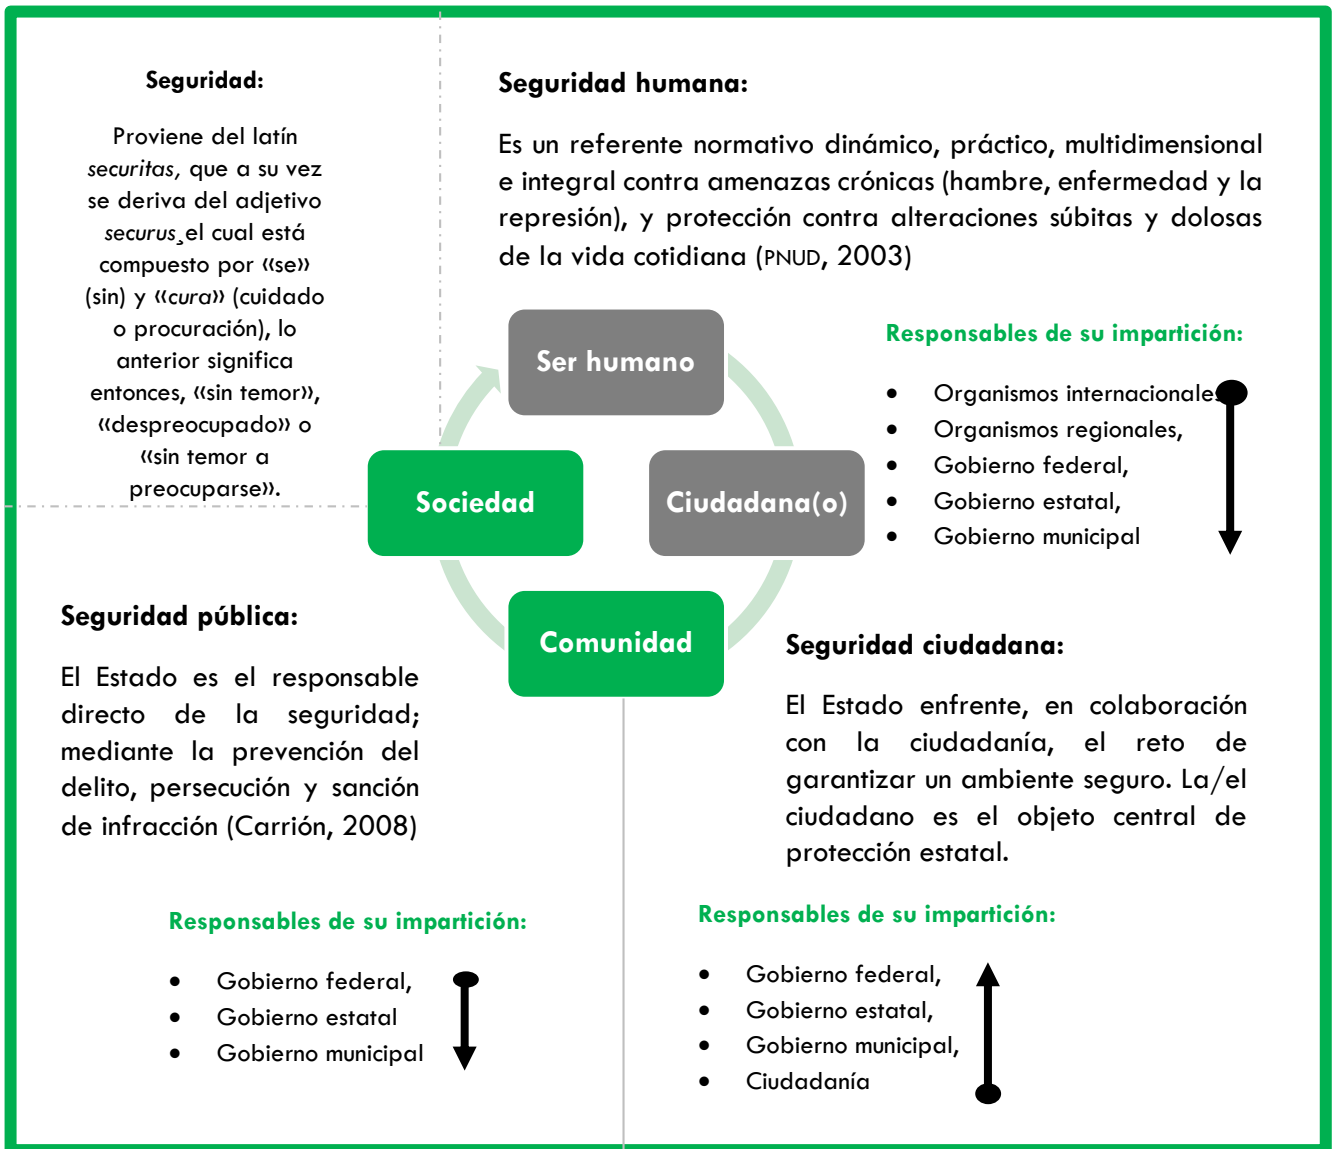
**Seguridad:**

Proviene del latín *securitas,* que a su vez se deriva del adjetivo *securus¸*el cual está compuesto por «se» (sin) y «*cura*» (cuidado o procuración), lo anterior significa entonces, «sin temor», «despreocupado» o «sin temor a preocuparse».

**Seguridad humana:**

Es un referente normativo dinámico, práctico, multidimensional e integral contra amenazas crónicas (hambre, enfermedad y la represión), y protección contra alteraciones súbitas y dolosas de la vida cotidiana (PNUD, 2003)

**Responsables de su impartición:**

- Organismos internacionales
- Organismos regionales,
- Gobierno federal,
- Gobierno estatal,
- Gobierno municipal

Ser humano

Sociedad

Ciudadana(o)

Comunidad

**Seguridad pública:**

El Estado es el responsable directo de la seguridad; mediante la prevención del delito, persecución y sanción de infracción (Carrión, 2008)

**Responsables de su impartición:**

- Gobierno federal,
- Gobierno estatal
- Gobierno municipal

**Seguridad ciudadana:**

El Estado enfrente, en colaboración con la ciudadanía, el reto de garantizar un ambiente seguro. La/el ciudadano es el objeto central de protección estatal.

**Responsables de su impartición:**

- Gobierno federal,
- Gobierno estatal,
- Gobierno municipal,
- Ciudadanía